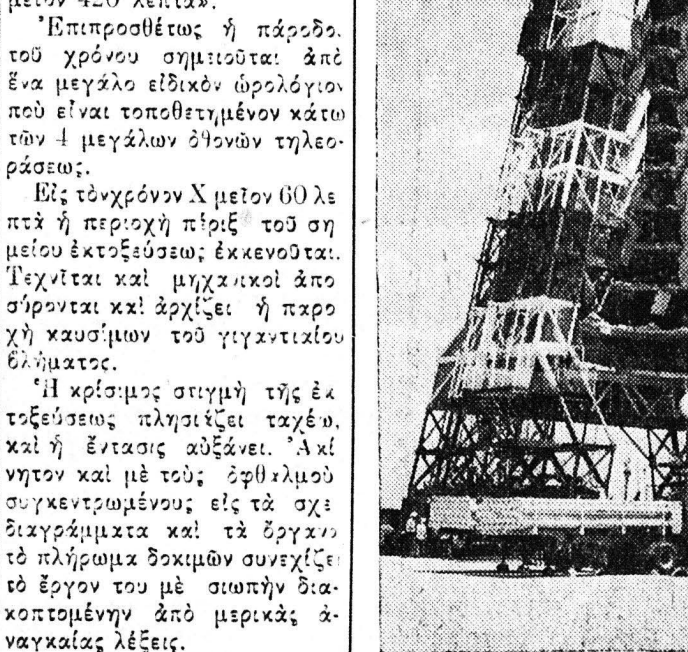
μεῖον 420 λεπτά».

Ἐπιπροσθέτως ἡ πάροδος τοῦ χρόνου σημειοῦται ἀπὸ ἕνα μεγάλο εἰδικὸν ὡρολόγιον ποὺ εἶναι τοποθετημένον κάτω τῶν 4 μεγάλων ὀθονῶν τηλεοράσεως.

Εἰς τὸν χρόνον X μεῖον 60 λεπτὰ ἡ περιοχὴ πέριξ τοῦ σημείου ἐκτοξεύσεως ἐκκενοῦται. Τεχνῖται καὶ μηχανικοὶ αποσύρονται καὶ ἀρχίζει ἡ παροχὴ καυσίμων τοῦ γιγαντιαίου ὀχήματος.

Ἡ κρίσιμος στιγμὴ τῆς ἐκτοξεύσεως πλησιάζει ταχέως, καὶ ἡ ἔντασις αὐξάνει. Ἀκίνητον καὶ μὲ τοὺς ὀφθαλμοὺς συγκεντρωμένους εἰς τὰ σχεδιαγράμματα καὶ τὰ ὄργανα τὸ πλήρωμα δοκιμῶν συνεχίζει τὸ ἔργον του μὲ σιωπὴν διακοπτομένην ἀπὸ μερικὰς ἀναγκαίας λέξεις.